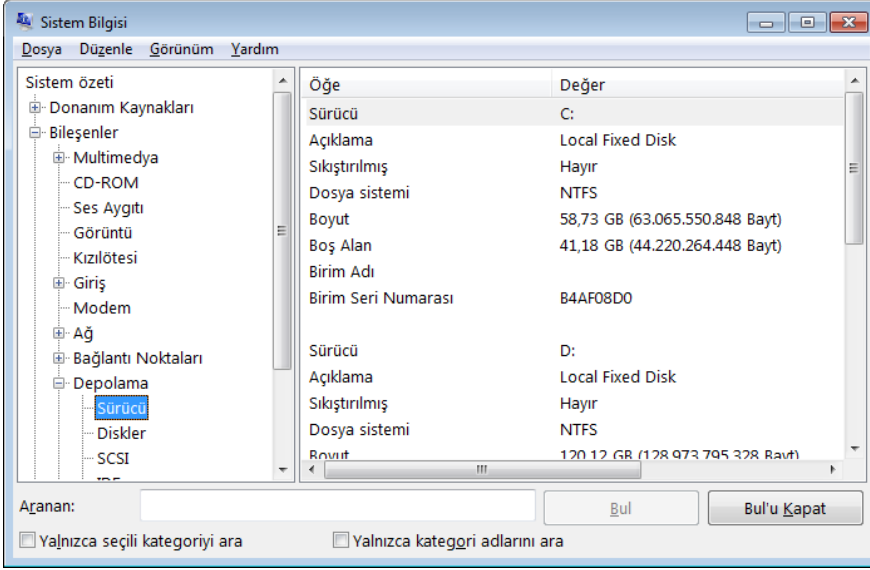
Sistem Bilgisi

Dosya Düzenle Görünüm Yardım

Sistem özeti
Donanım Kaynakları
Bileşenler
Multimedya
CD-ROM
Ses Aygıtı
Görüntü
Kızılötesi
Giriş
Modem
Ağ
Bağlantı Noktaları
Depolama
Sürücü
Diskler
SCSI
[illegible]

| Öğe | Değer |
|---|---|
| Sürücü | C: |
| Açıklama | Local Fixed Disk |
| Sıkıştırılmış | Hayır |
| Dosya sistemi | NTFS |
| Boyut | 58,73 GB (63.065.550.848 Bayt) |
| Boş Alan | 41,18 GB (44.220.264.448 Bayt) |
| Birim Adı | |
| Birim Seri Numarası | B4AF08D0 |
| | |
| Sürücü | D: |
| Açıklama | Local Fixed Disk |
| Sıkıştırılmış | Hayır |
| Dosya sistemi | NTFS |
| Boyut | 120,12 GB (128.973.795.328 Bayt) |

Aranan:
Bul
Bul'u Kapat
Yalnızca seçili kategoriyi ara
Yalnızca kategori adlarını ara